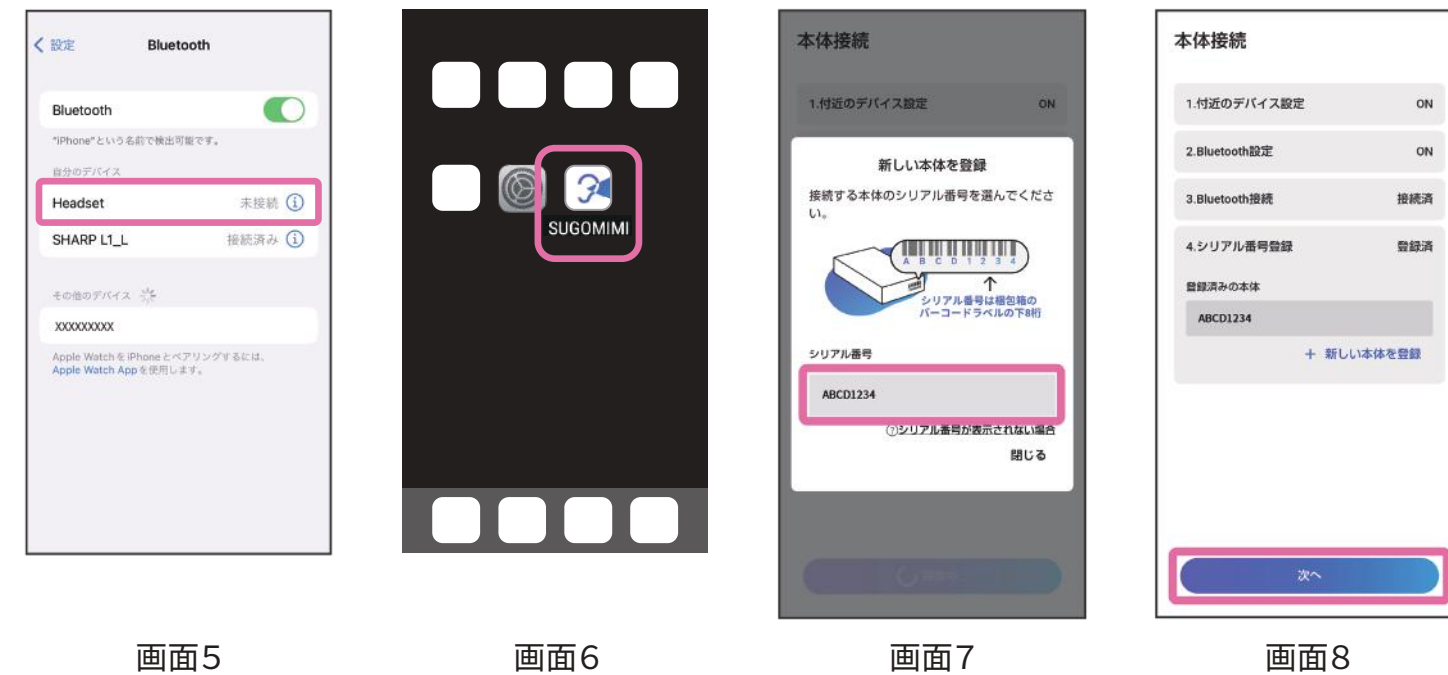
< 設定 Bluetooth

Bluetooth

"iPhone"という名前で検出可能です。

自分のデバイス

Headset 未接続 ⓘ

SHARP L1_L 接続済み ⓘ

その他のデバイス

XXXXXXXXX

Apple WatchをiPhoneとペアリングするには、Apple Watch Appを使用します。

画面5

SUGOMIMI

画面6

本体接続

1.付近のデバイス設定 ON

新しい本体を登録

接続する本体のシリアル番号を選んでください。

A B C D 1 2 3 4

シリアル番号は梱包箱のバーコードラベルの下8桁

シリアル番号

ABCD1234

ⓘシリアル番号が表示されない場合

閉じる

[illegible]

画面7

本体接続

1.付近のデバイス設定 ON

2.Bluetooth設定 ON

3.Bluetooth接続 接続済

4.シリアル番号登録 登録済

登録済みの本体

ABCD1234

+ 新しい本体を登録

次へ

画面8